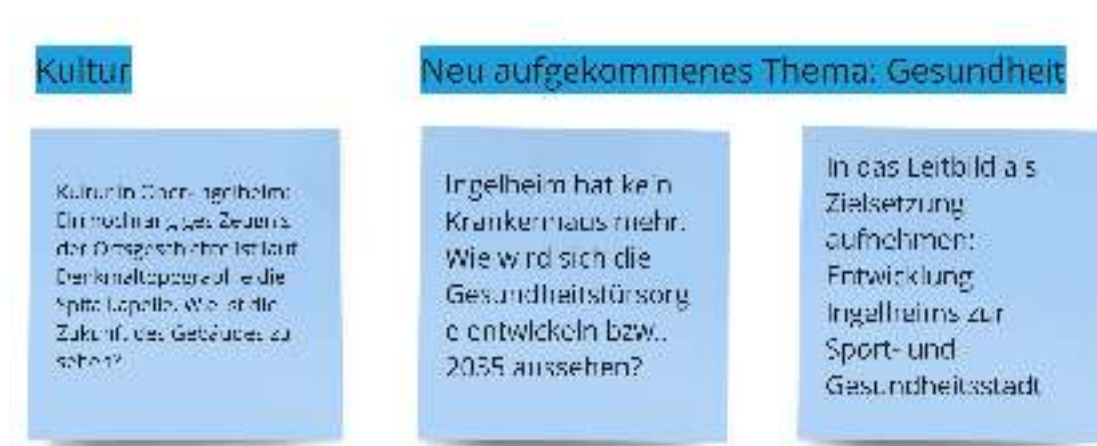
Kultur

Kultur in Ober-Ingelheim: Ein hochrangiges Zeugnis der Ortsgeschichte ist laut Denkmaltopographie die Spitalkapelle. Wie ist die Zukunft des Gebäudes zu sehen?

Neu aufgekommenes Thema: Gesundheit

Ingelheim hat kein Krankenhaus mehr. Wie wird sich die Gesundheitsfürsorge entwickeln bzw. 2035 aussehen?

In das Leitbild als Zielsetzung aufnehmen: Entwicklung Ingelheims zur Sport- und Gesundheitsstadt